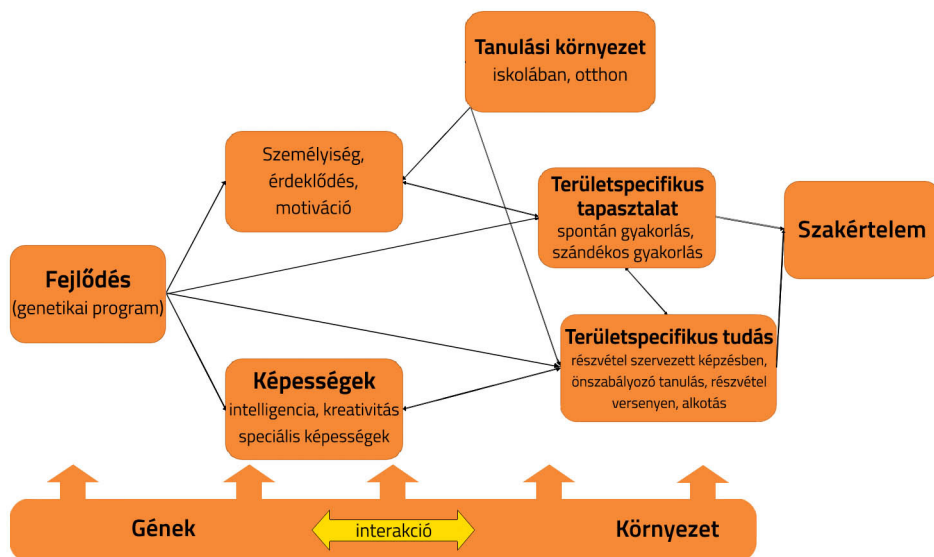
Tanulási környezet
iskolában, otthon

Személyiség, érdeklődés, motiváció

Területspecifikus tapasztalat
spontán gyakorlás, szándékos gyakorlás

Szakértelem

Fejlődés
(genetikai program)

Területspecifikus tudás
részvétel szervezett képzésben, önszabályozó tanulás, részvétel versenyen, alkotás

Képességek
intelligencia, kreativitás speciális képességek

Gének

interakció

Környezet